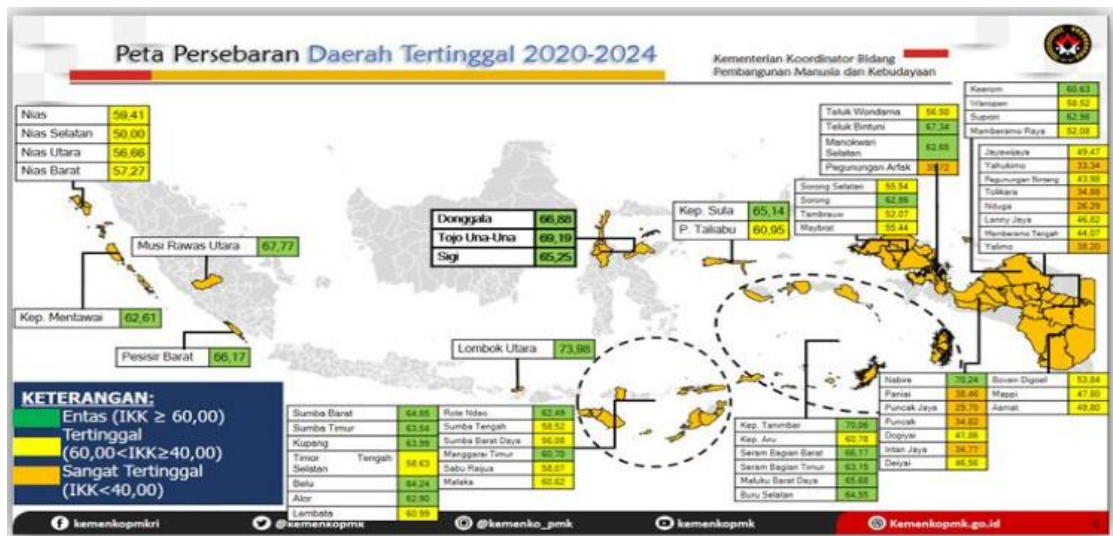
Peta Persebaran Daerah Tertinggal 2020-2024

Kementerian Koordinator Bidang Pembangunan Manusia dan Kebudayaan

| Nias | 59,41 |
|---|---|
| Nias Selatan | 50,00 |
| Nias Utara | 56,66 |
| Nias Barat | 57,27 |

| Musi Rawas Utara | 67,77 |
|---|---|

| Kep. Mentawai | 62,61 |
|---|---|

| Pesisir Barat | 66,17 |
|---|---|

| Donggala | 66,88 |
|---|---|
| Tojo Una-Una | 69,19 |
| Sigi | 65,25 |

| Kep. Sula | 65,14 |
|---|---|
| P. Taliabu | 60,95 |

| Teluk Wondama | 56,50 |
|---|---|
| Teluk Bintuni | 67,34 |
| Manokwari Selatan | 62,65 |
| Pegunungan Arfak | 38,72 |

| Sorong Selatan | 55,54 |
|---|---|
| Sorong | 62,86 |
| Tambrauw | 52,07 |
| Maybrat | 55,44 |

| Keerom | 60,63 |
|---|---|
| Waropen | 58,52 |
| Supiori | 62,98 |
| Mamberamo Raya | 52,08 |

| Jayawijaya | 49,47 |
|---|---|
| Yahukimo | 33,34 |
| Pegunungan Bintang | 43,98 |
| Tolikara | 34,88 |
| Nduga | 26,29 |
| Lanny Jaya | 46,82 |
| Mamberamo Tengah | 44,07 |
| Yalimo | 38,20 |

| Lombok Utara | 73,98 |
|---|---|

KETERANGAN:
Entas (IKK ≥ 60,00)
Tertinggal (60,00<IKK≥40,00)
Sangat Tertinggal (IKK<40,00)

| Sumba Barat | 64,85 |
|---|---|
| Sumba Timur | 63,54 |
| Kupang | 63,99 |
| Timor Tengah Selatan | 58,63 |
| Belu | 64,24 |
| Alor | 62,90 |
| Lembata | 60,99 |

| Rote Ndao | 62,49 |
|---|---|
| Sumba Tengah | 58,52 |
| Sumba Barat Daya | 56,08 |
| Manggarai Timur | 60,70 |
| Sabu Raijua | 58,07 |
| Malaka | 60,62 |

| Kep. Tanimbar | 70,06 |
|---|---|
| Kep. Aru | 60,78 |
| Seram Bagian Barat | 66,17 |
| Seram Bagian Timur | 63,15 |
| Maluku Barat Daya | 65,68 |
| Buru Selatan | 64,55 |

| Nabire | 70,24 |
|---|---|
| Paniai | 38,46 |
| Puncak Jaya | 29,70 |
| Puncak | 34,82 |
| Dogiyai | 41,86 |
| Intan Jaya | 34,77 |
| Deiyai | 46,56 |

| Boven Digoel | 53,84 |
|---|---|
| Mappi | 47,80 |
| Asmat | 49,80 |

kemenkopmkri @kemenkopmk @kemenko_pmk kemenkopmk Kemenkopmk.go.id